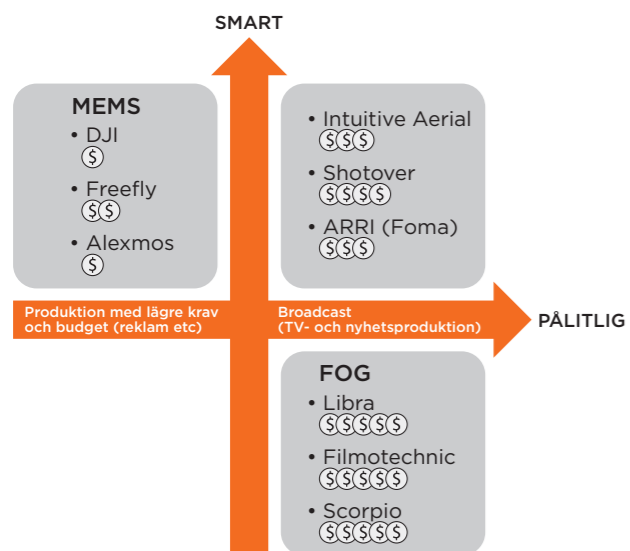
SMART

MEMS
• DJI
$
• Freefly
$$
• Alexmos
$

• Intuitive Aerial
$$$
• Shotover
$$$$
• ARRI (Foma)
$$$

Produktion med lägre krav och budget (reklam etc)

Broadcast (TV- och nyhetsproduktion)

PÅLITLIG

FOG
• Libra
$$$$$
• Filmotechnic
$$$$$
• Scorpio
$$$$$